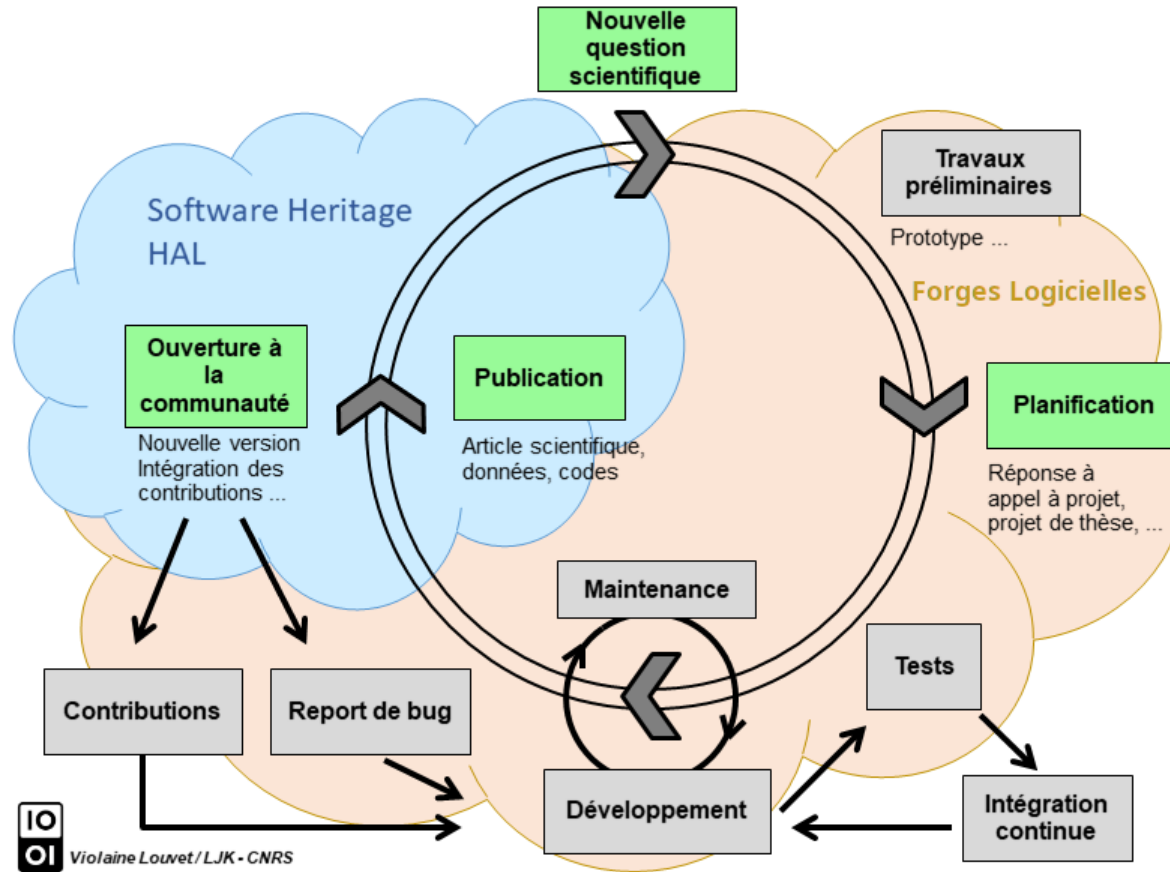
Nouvelle question scientifique

Travaux préliminaires

Prototype ...

Forges Logicielles

Software Heritage
HAL

Ouverture à la communauté

Nouvelle version
Intégration des contributions ...

Publication

Article scientifique, données, codes

Planification

Réponse à appel à projet, projet de thèse, ...

Maintenance

Tests

Contributions

Report de bug

Développement

Intégration continue

IO
OI

Violaine Louvet / LJK - CNRS